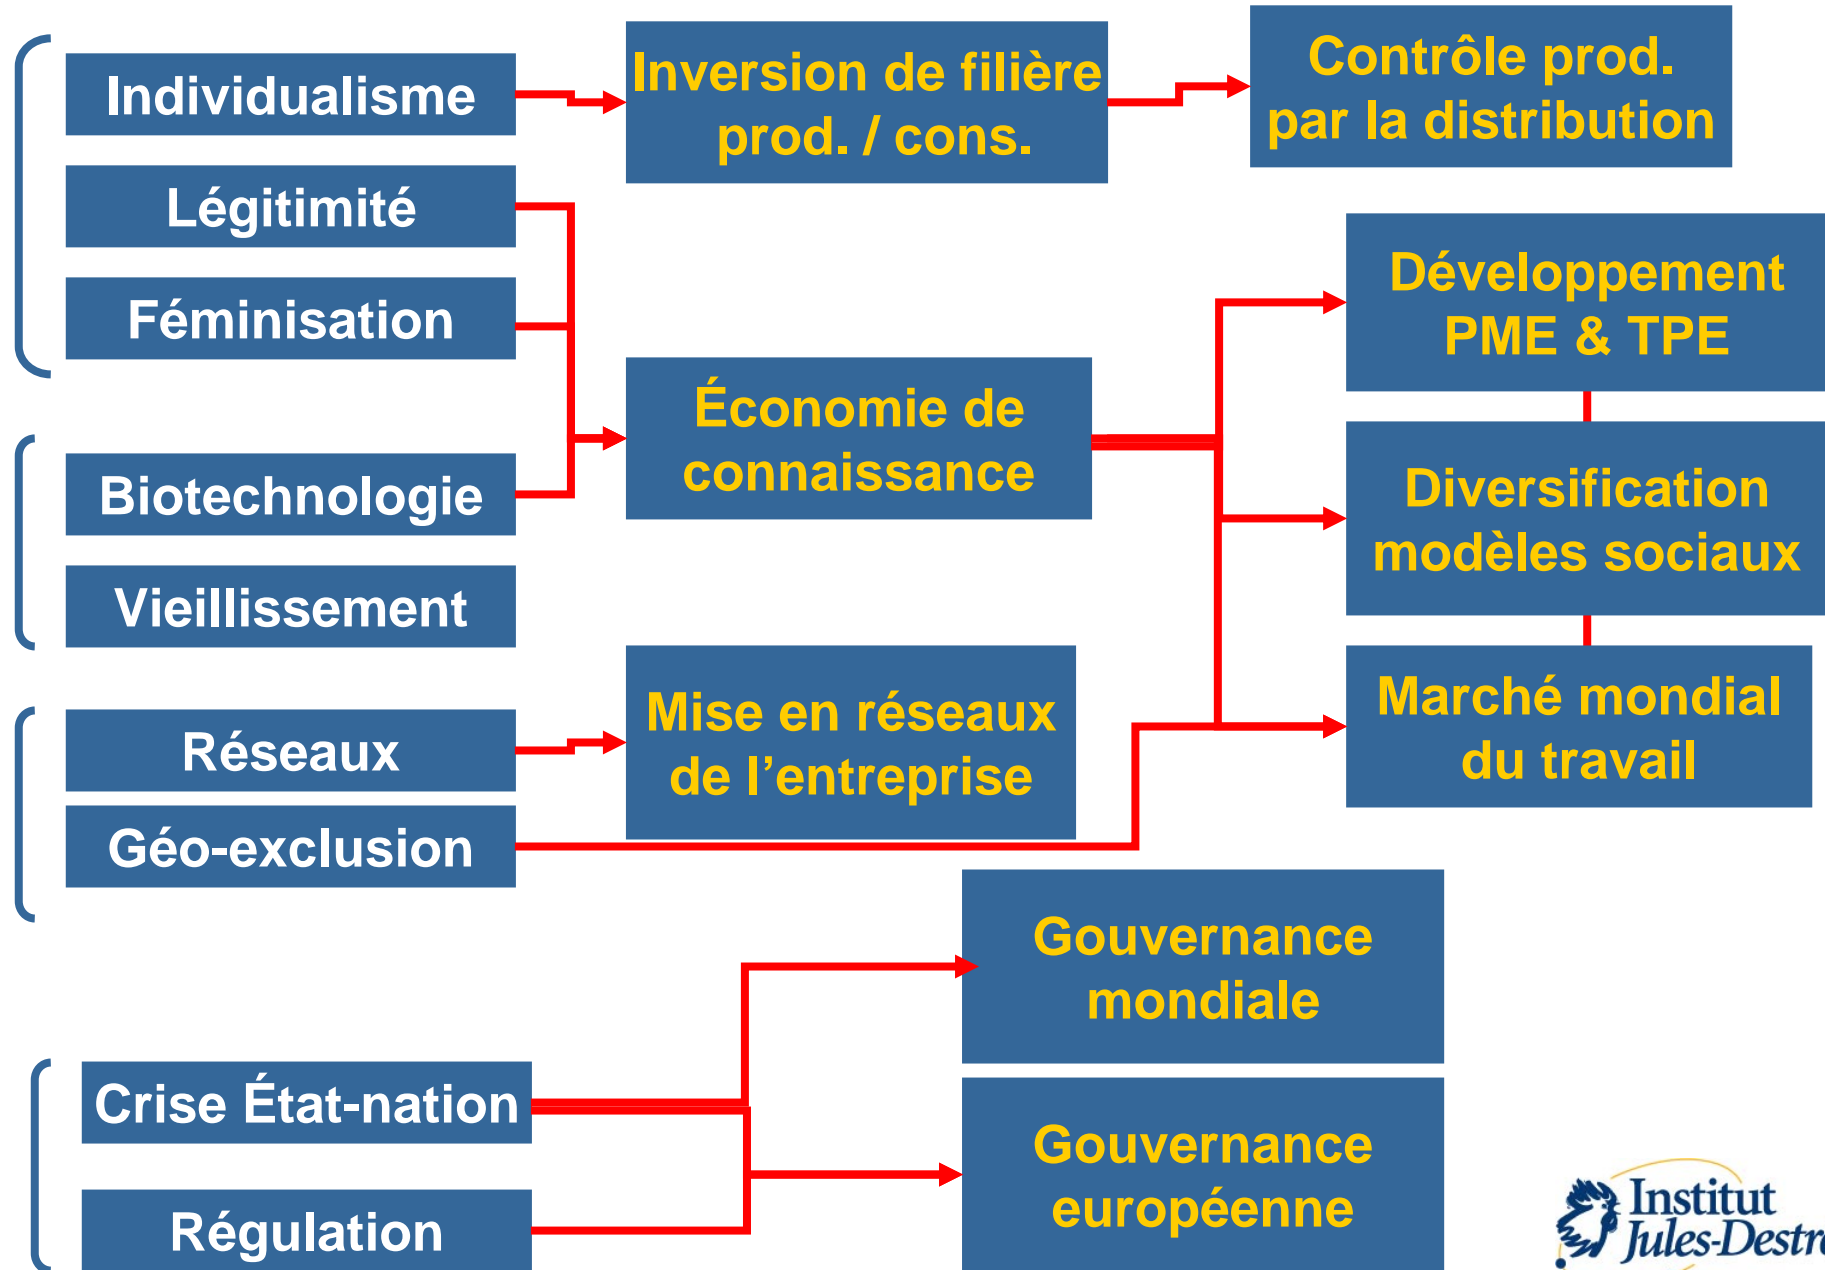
Individualisme

Inversion de filière prod. / cons.

Contrôle prod. par la distribution

Légitimité

Féminisation

Développement PME & TPE

Économie de connaissance

Biotechnologie

Diversification modèles sociaux

Vieillissement

Réseaux

Mise en réseaux de l'entreprise

Marché mondial du travail

Géo-exclusion

Gouvernance mondiale

Crise État-nation

Gouvernance européenne

Régulation

Institut Jules-Destr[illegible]